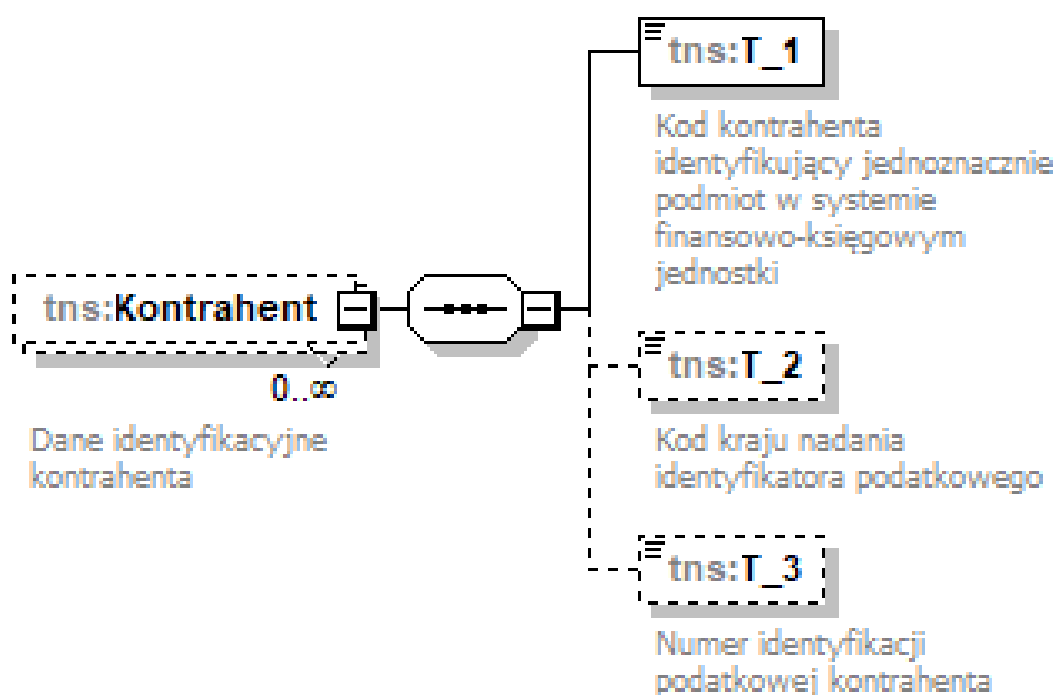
tns:Kontrahent

0..∞

Dane identyfikacyjne kontrahenta

tns:T_1

Kod kontrahenta identyfikujący jednoznacznie podmiot w systemie finansowo-księgowym jednostki

tns:T_2

Kod kraju nadania identyfikatora podatkowego

tns:T_3

Numer identyfikacji podatkowej kontrahenta